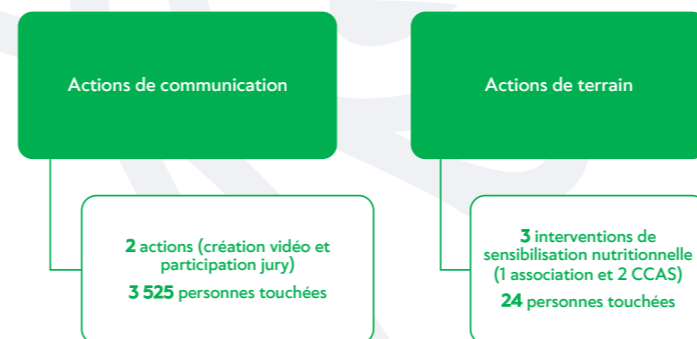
Actions de communication

2 actions (création vidéo et participation jury)

3 525 personnes touchées

Actions de terrain

3 interventions de sensibilisation nutritionnelle (1 association et 2 CCAS)

24 personnes touchées